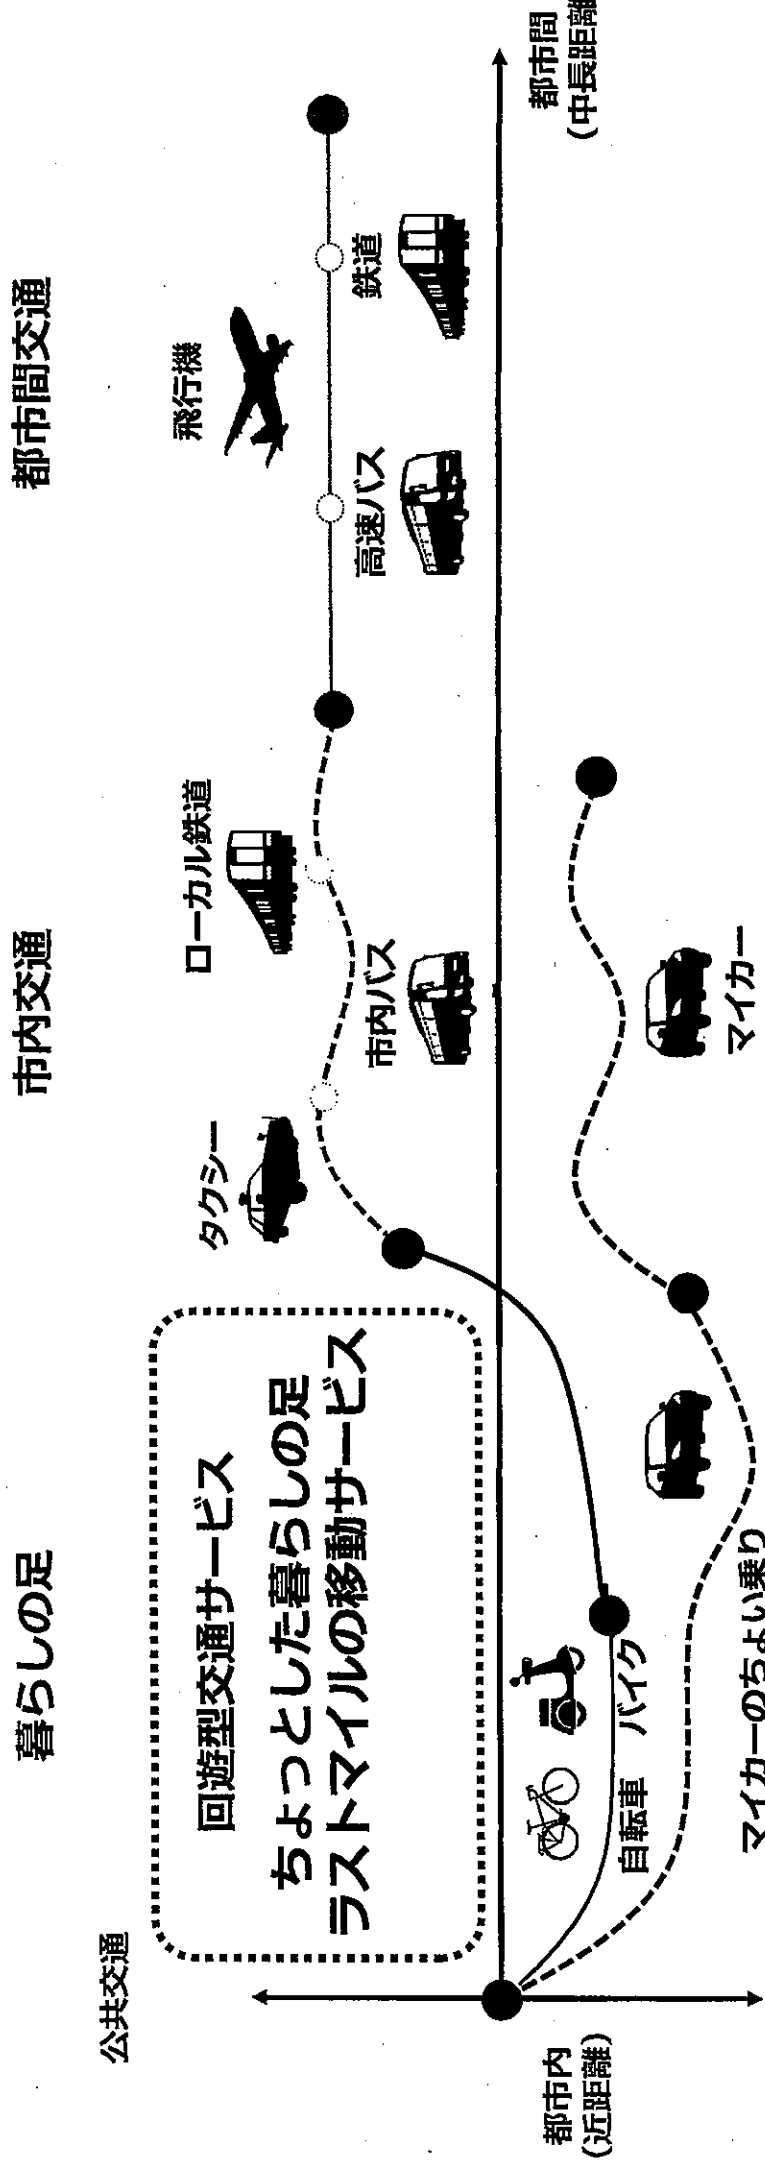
暮らしの足

市内交通

都市間交通

公共交通

回遊型交通サービス
ちょっとした暮らしの足
ラストマイルの移動サービス

タクシー

ローカル鉄道

市内バス

飛行機

高速バス

鉄道

自転車

バイク

マイカー

マイカーのちょい乗り

都市内
(近距離)

都市間
(中長距離